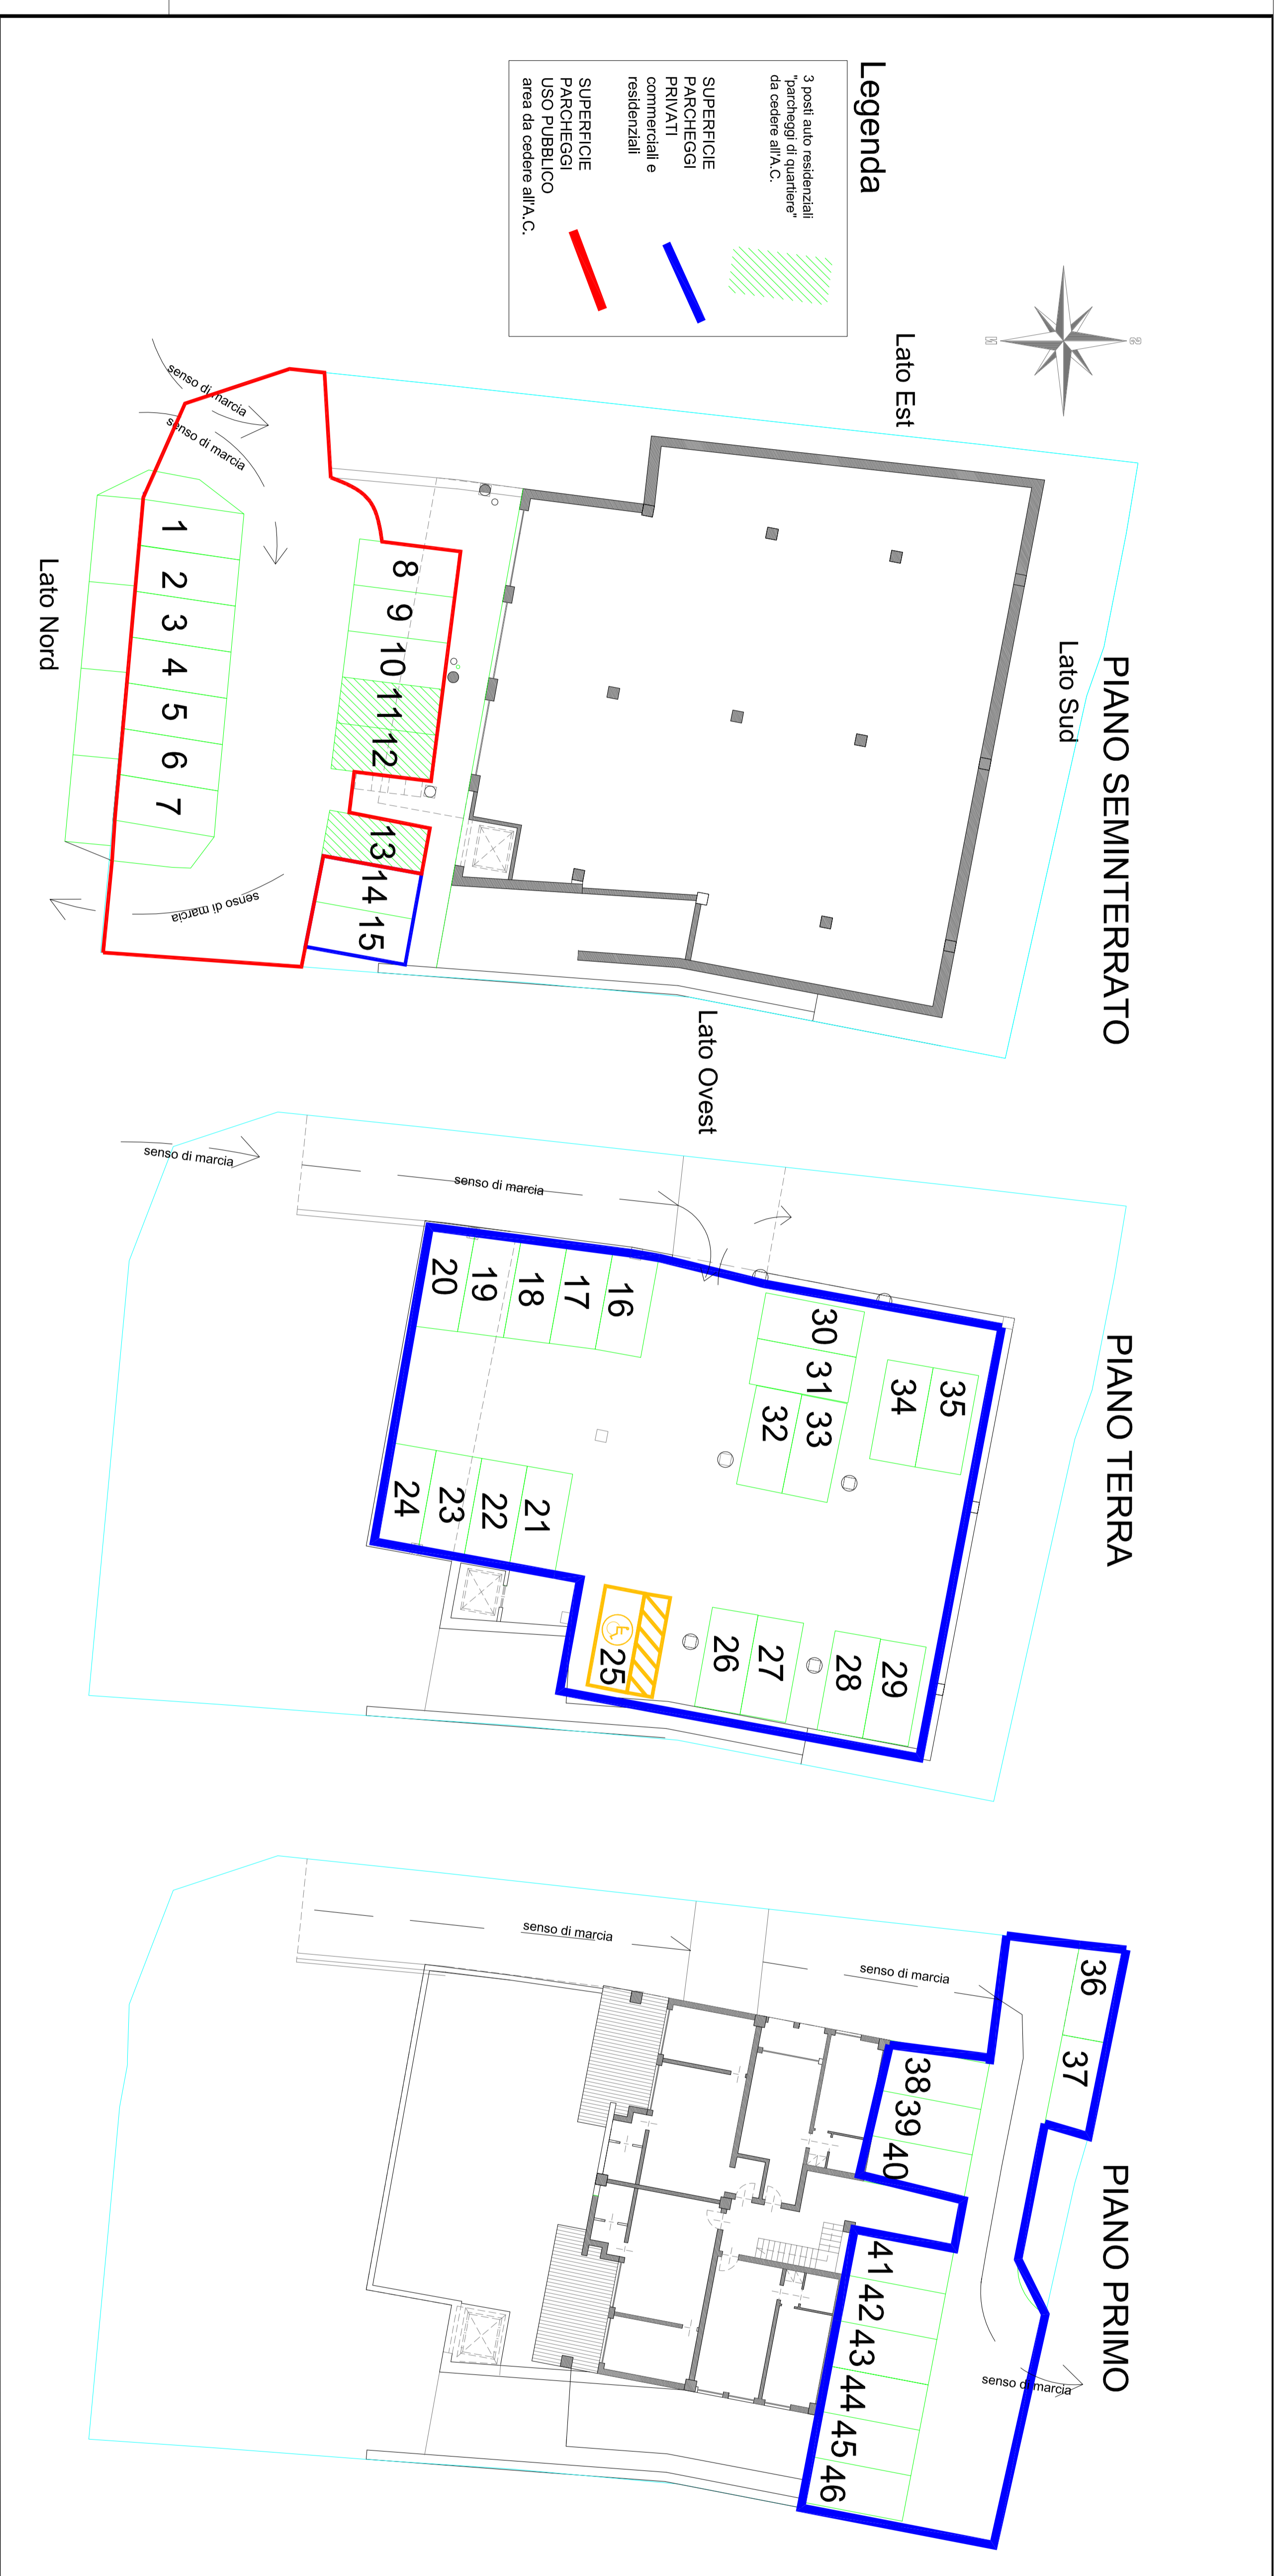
Legenda

3 posti auto residenziali "parcheggi di quartiere" da cedere all'A.C.

SUPERFICIE PARCHEGGI PRIVATI commerciali e residenziali

SUPERFICIE PARCHEGGI USO PUBBLICO area da cedere all'A.C.

Lato Est

PIANO SEMINTERRATO

Lato Sud

Lato Nord

Lato Ovest

senso di marcia
senso di marcia
senso di marcia

1 2 3 4 5 6 7
8 9 10 11 12
13 14 15

PIANO TERRA

senso di marcia
senso di marcia

16 17 18 19 20
21 22 23 24
25 26 27 28 29
30 31 32 33 34 35

PIANO PRIMO

senso di marcia
senso di marcia
senso di marcia

36 37 38 39 40
41 42 43 44 45 46